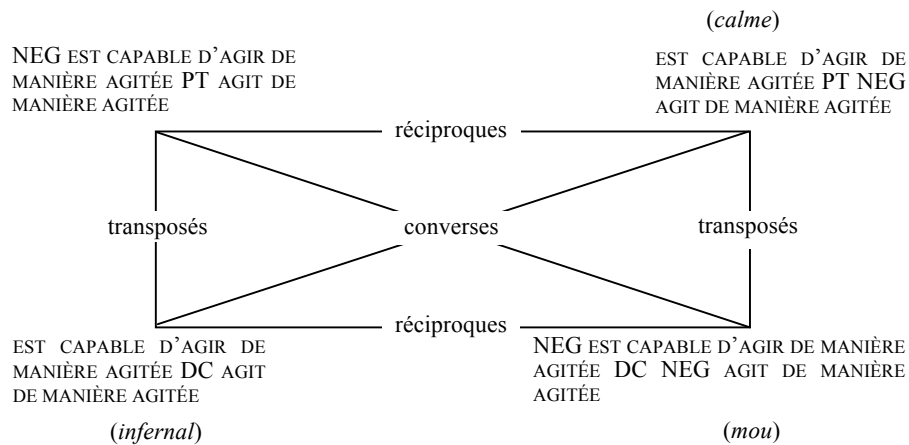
(*calme*)

NEG EST CAPABLE D'AGIR DE MANIÈRE AGITÉE PT AGIT DE MANIÈRE AGITÉE

EST CAPABLE D'AGIR DE MANIÈRE AGITÉE PT NEG AGIT DE MANIÈRE AGITÉE

réciproques

transposés

converses

transposés

réciproques

EST CAPABLE D'AGIR DE MANIÈRE AGITÉE DC AGIT DE MANIÈRE AGITÉE

NEG EST CAPABLE D'AGIR DE MANIÈRE AGITÉE DC NEG AGIT DE MANIÈRE AGITÉE

(*infernal*)

(*mou*)